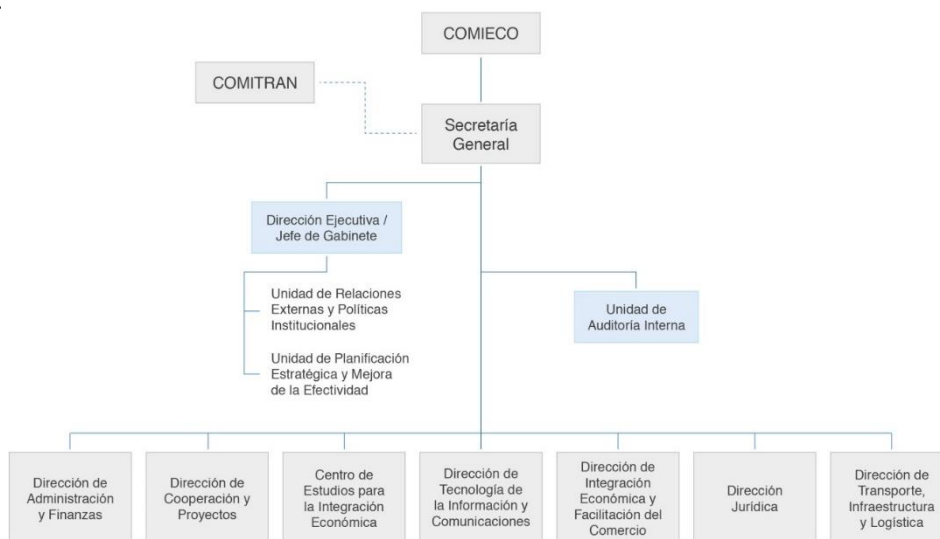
COMIECO

COMITRAN

Secretaría General

Dirección Ejecutiva / Jefe de Gabinete

Unidad de Relaciones Externas y Políticas Institucionales

Unidad de Planificación Estratégica y Mejora de la Efectividad

Unidad de Auditoría Interna

Dirección de Administración y Finanzas

Dirección de Cooperación y Proyectos

Centro de Estudios para la Integración Económica

Dirección de Tecnología de la Información y Comunicaciones

Dirección de Integración Económica y Facilitación del Comercio

Dirección Jurídica

Dirección de Transporte, Infraestructura y Logística